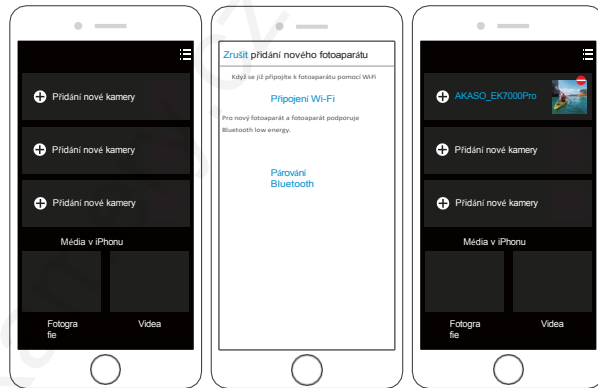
Přidání nové kamery

Přidání nové kamery

Přidání nové kamery

Média v iPhonu

Fotografie

Videa

Zrušit přidání nového fotoaparátu

Když se již připojíte k fotoaparátu pomocí Wi-Fi

Připojení Wi-Fi

Pro nový fotoaparát a fotoaparát podporuje Bluetooth low energy.

Párování Bluetooth

AKASO_EK7000Pro

Přidání nové kamery

Přidání nové kamery

Média v iPhonu

Fotografie

Videa